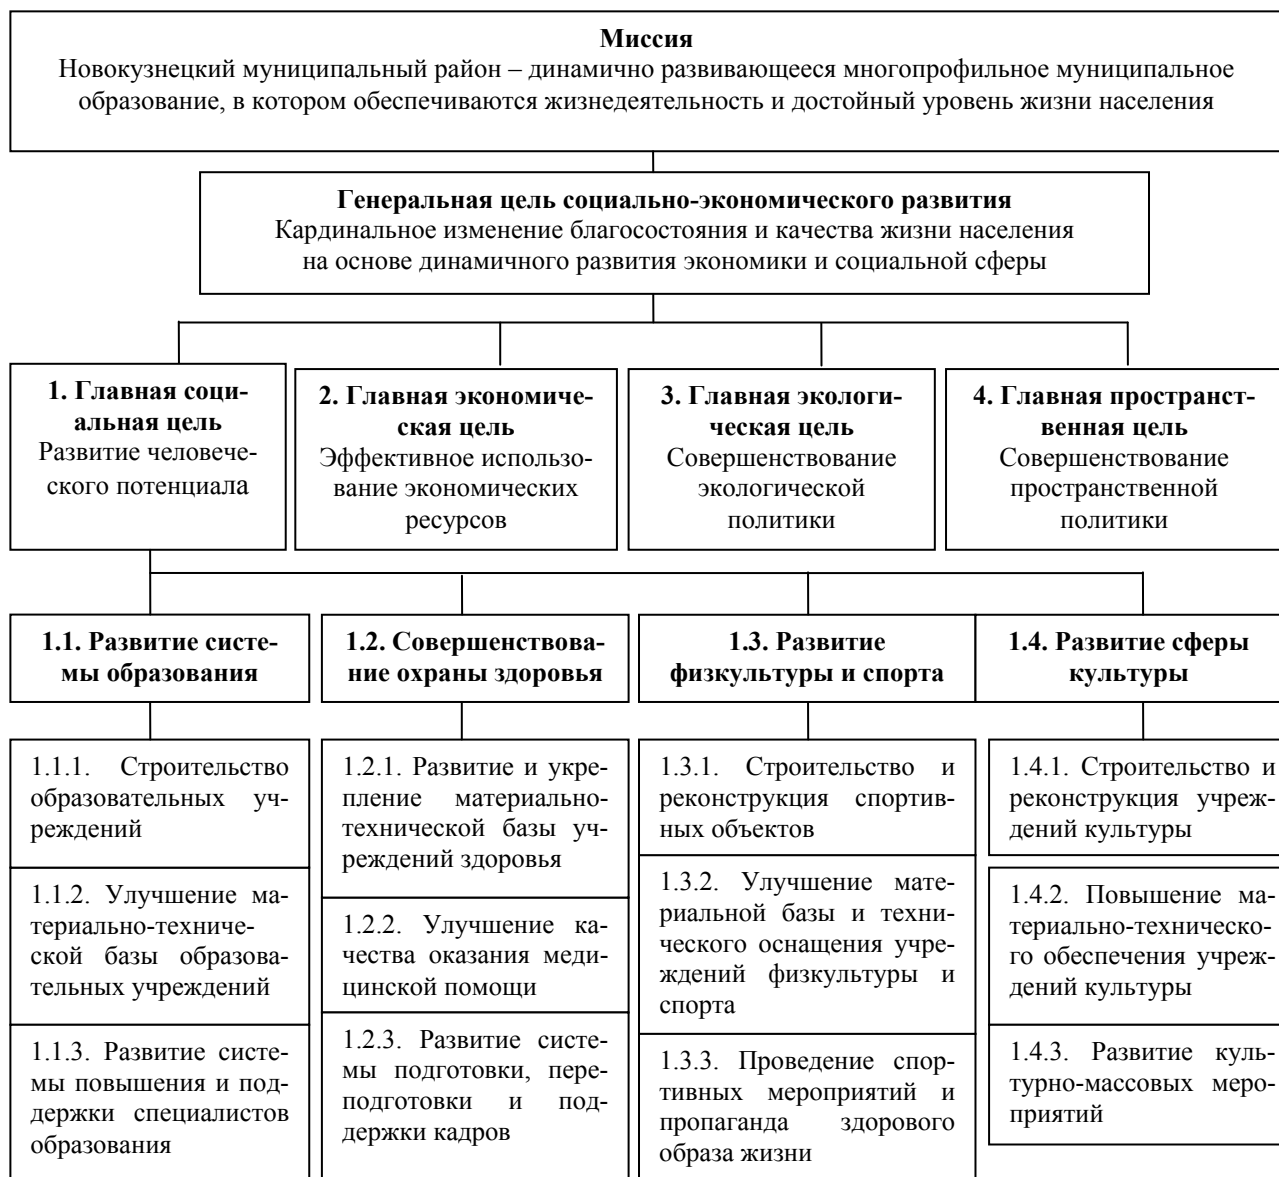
**Миссия**
Новокузнецкий муниципальный район – динамично развивающееся многопрофильное муниципальное образование, в котором обеспечиваются жизнедеятельность и достойный уровень жизни населения

**Генеральная цель социально-экономического развития**
Кардинальное изменение благосостояния и качества жизни населения на основе динамичного развития экономики и социальной сферы

**1. Главная социальная цель**
Развитие человеческого потенциала

**2. Главная экономическая цель**
Эффективное использование экономических ресурсов

**3. Главная экологическая цель**
Совершенствование экологической политики

**4. Главная пространственная цель**
Совершенствование пространственной политики

**1.1. Развитие системы образования**

1.1.1. Строительство образовательных учреждений

1.1.2. Улучшение материально-технической базы образовательных учреждений

1.1.3. Развитие системы повышения и поддержки специалистов образования

**1.2. Совершенствование охраны здоровья**

1.2.1. Развитие и укрепление материально-технической базы учреждений здоровья

1.2.2. Улучшение качества оказания медицинской помощи

1.2.3. Развитие системы подготовки, переподготовки и поддержки кадров

**1.3. Развитие физкультуры и спорта**

1.3.1. Строительство и реконструкция спортивных объектов

1.3.2. Улучшение материальной базы и технического оснащения учреждений физкультуры и спорта

1.3.3. Проведение спортивных мероприятий и пропаганда здорового образа жизни

**1.4. Развитие сферы культуры**

1.4.1. Строительство и реконструкция учреждений культуры

1.4.2. Повышение материально-технического обеспечения учреждений культуры

1.4.3. Развитие культурно-массовых мероприятий